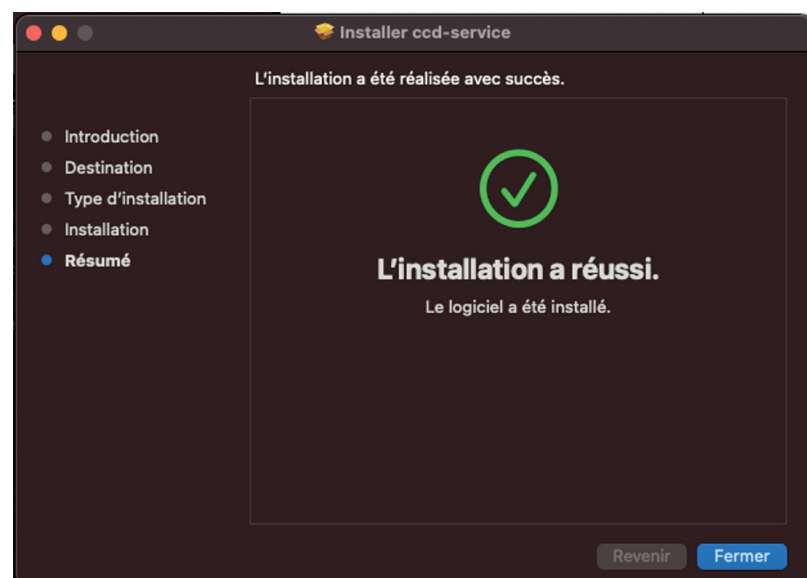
Installer ccd-service

L’installation a été réalisée avec succès.

Introduction
Destination
Type d’installation
Installation
Résumé

L’installation a réussi.

Le logiciel a été installé.

Revenir
Fermer